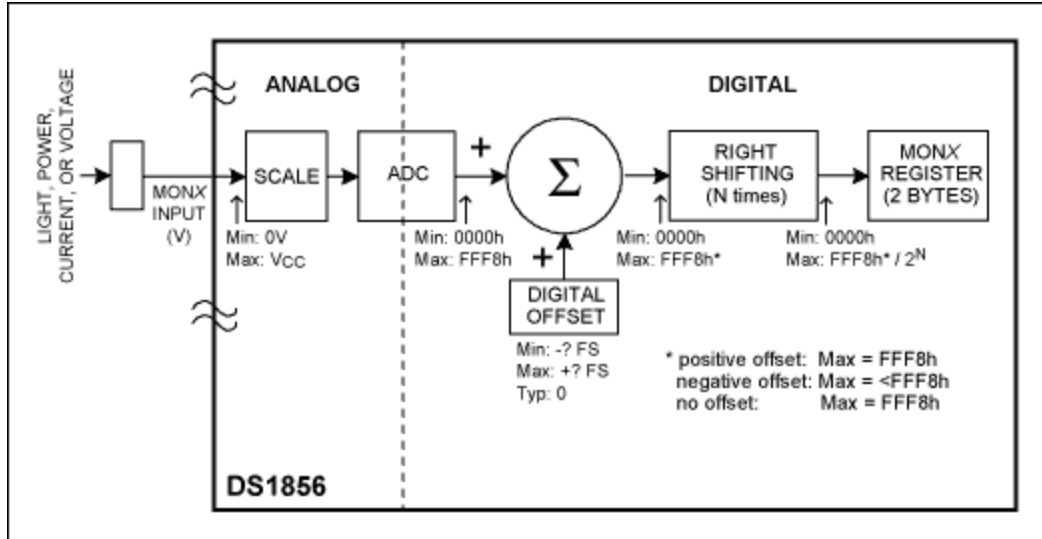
LIGHT, POWER, CURRENT, OR VOLTAGE

MON$X$ INPUT (V)

ANALOG

DIGITAL

SCALE

ADC

+

$\Sigma$

RIGHT SHIFTING (N times)

MON$X$ REGISTER (2 BYTES)

Min: 0V
Max: $V_{CC}$

Min: 0000h
Max: FFF8h

Min: 0000h
Max: FFF8h*

Min: 0000h
Max: FFF8h* / $2^N$

+

DIGITAL OFFSET

Min: -? FS
Max: +? FS
Typ: 0

* positive offset: Max = FFF8h
negative offset: Max = <FFF8h
no offset: Max = FFF8h

DS1856